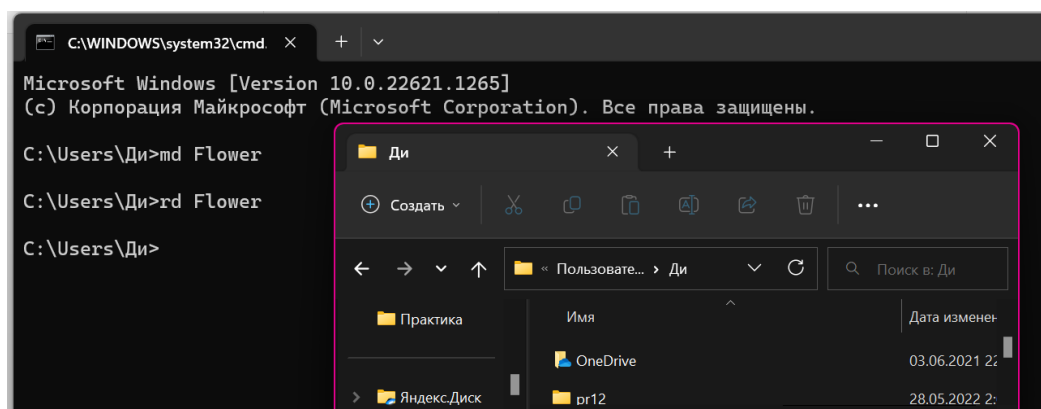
C:\WINDOWS\system32\cmd. ✕ + ∨

Microsoft Windows [Version 10.0.22621.1265]
(c) Корпорация Майкрософт (Microsoft Corporation). Все права защищены.

C:\Users\Ди>md Flower

C:\Users\Ди>rd Flower

C:\Users\Ди>

Ди ✕ +

Создать

« Пользовате... › Ди

Поиск в: Ди

Практика

Имя

Дата изменен

OneDrive

03.06.2021 2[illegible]

Яндекс.Диск

pr12

28.05.2022 2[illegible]